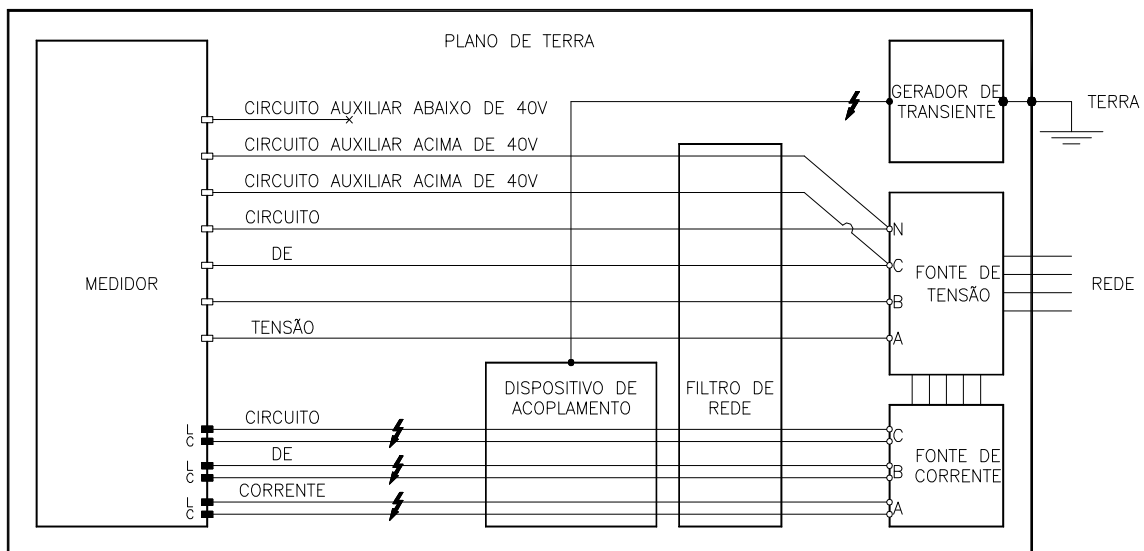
PLANO DE TERRA

MEDIDOR

CIRCUITO AUXILIAR ABAIXO DE 40V

CIRCUITO AUXILIAR ACIMA DE 40V

CIRCUITO AUXILIAR ACIMA DE 40V

CIRCUITO

DE

TENSÃO

GERADOR DE TRANSIENTE

TERRA

N
C
B
A

FONTE DE TENSÃO

REDE

DISPOSITIVO DE ACOPLAMENTO

FILTRO DE REDE

L
C
L
C
L
C

CIRCUITO

DE

CORRENTE

C
B
A

FONTE DE CORRENTE